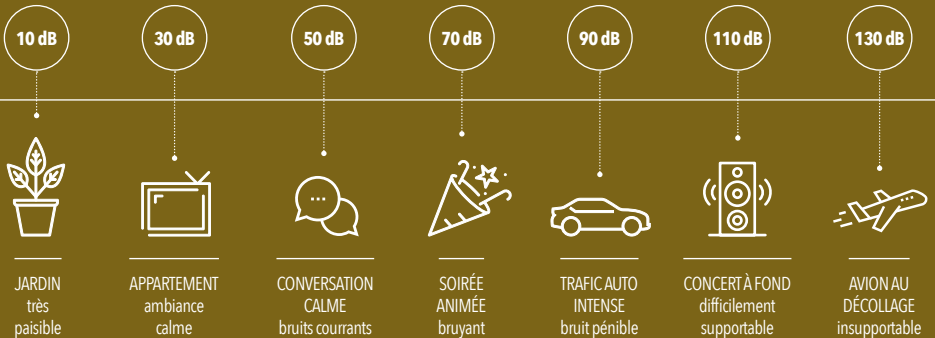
10 dB

JARDIN
très
paisible

30 dB

APPARTEMENT
ambiance
calme

50 dB

CONVERSATION
CALME
bruits courrants

70 dB

SOIRÉE
ANIMÉE
bruyant

90 dB

TRAFIC AUTO
INTENSE
bruit pénible

110 dB

CONCERT À FOND
difficilement
supportable

130 dB

AVION AU
DÉCOLLAGE
insupportable